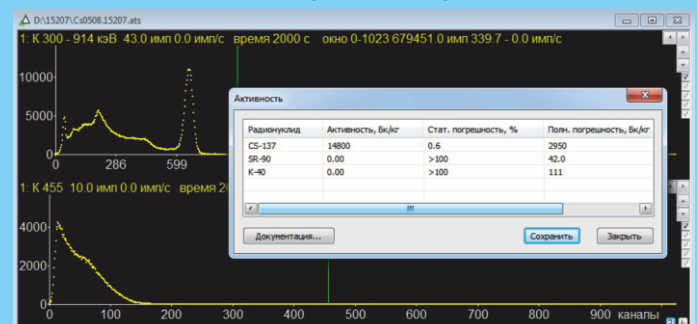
D:\15207\Cs0508.15207.ats

1: K 300 - 914 кэВ 43.0 имп 0.0 имп/с время 2000 с окно 0-1023 679451.0 имп 339.7 - 0.0 имп/с

10000
5000
0
286
599

1: K 455 10.0 имп 0.0 имп/с время 2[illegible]

4000
2000
0
0
100
200
300
400
500
600
700
800
900
каналы

Активность

| Радионуклид | Активность, Бк/кг | Стат. погрешность, % | Полн. погрешность, Бк/кг |
|---|---|---|---|
| CS-137 | 14800 | 0.6 | 2950 |
| SR-90 | 0.00 | >100 | 42.0 |
| K-40 | 0.00 | >100 | 111 |

Документация...
Сохранить
Закрыть